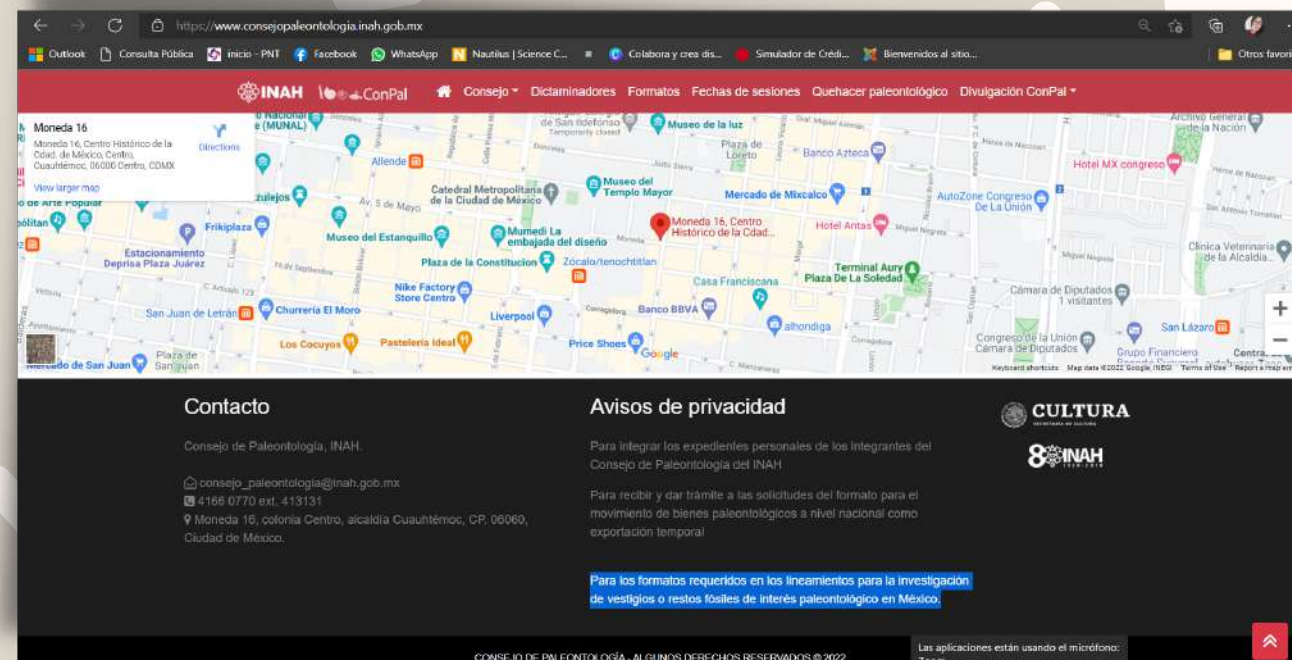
https://www.consejopaleontologia.inah.gob.mx

Outlook Consulta Pública inicio - PNT Facebook WhatsApp Nautilus | Science C... Colabora y crea dis... Simulador de Crédi... Bienvenidos al sitio... Otros favori

INAH ConPal Consejo Dictaminadores Formatos Fechas de sesiones Quehacer paleontológico Divulgación ConPal

Moneda 16
Moneda 16, Centro Histórico de la Cdad. de México, Centro, Cuauhtémoc, 06000 Centro, CDMX
Directions
View larger map

(MUNAL) Museo de la luz Archivo General de la Nación Allende Plaza de Loreto Banco Azteca Hotel MX congreso Catedral Metropolitana de la Ciudad de México Museo del Templo Mayor Mercado de Mixcalco AutoZone Congreso De La Unión Moneda 16, Centro Histórico de la Cdad... Hotel Antas Frikiplaza Museo del Estanquillo Mumedi La embajada del diseño Clínica Veterinaria de la Alcaldía... Estacionamiento Deprisa Plaza Juárez Plaza de la Constitucion Zócalo/tenochtitlan Terminal Aury Plaza De La Soledad Casa Franciscana Nike Factory Store Centro Cámara de Diputados 1 visitantes San Juan de Letrán Churrería El Moro Banco BBVA Liverpool alhondiga San Lázaro Los Cocuyos Pastelería Ideal Price Shoes Google Congreso de la Unión Cámara de Diputados Grupo Financiero Mercado de San Juan Plaza de San Juan
Keyboard shortcuts Map data ©2022 Google, INEGI Terms of Use Report a map error

Contacto

Consejo de Paleontología, INAH.

consejo_paleontologia@inah.gob.mx
4166 0770 ext. 413131
Moneda 16, colonia Centro, alcaldía Cuauhtémoc, CP. 06060, Ciudad de México.

Avisos de privacidad

Para integrar los expedientes personales de los integrantes del Consejo de Paleontología del INAH

Para recibir y dar trámite a las solicitudes del formato para el movimiento de bienes paleontológicos a nivel nacional como exportación temporal

Para los formatos requeridos en los lineamientos para la investigación de vestigios o restos fósiles de interés paleontológico en México.

CULTURA
80 INAH

CONSEJO DE PALEONTOLOGÍA - ALGUNOS DERECHOS RESERVADOS © 2022

Las aplicaciones están usando el micrófono: